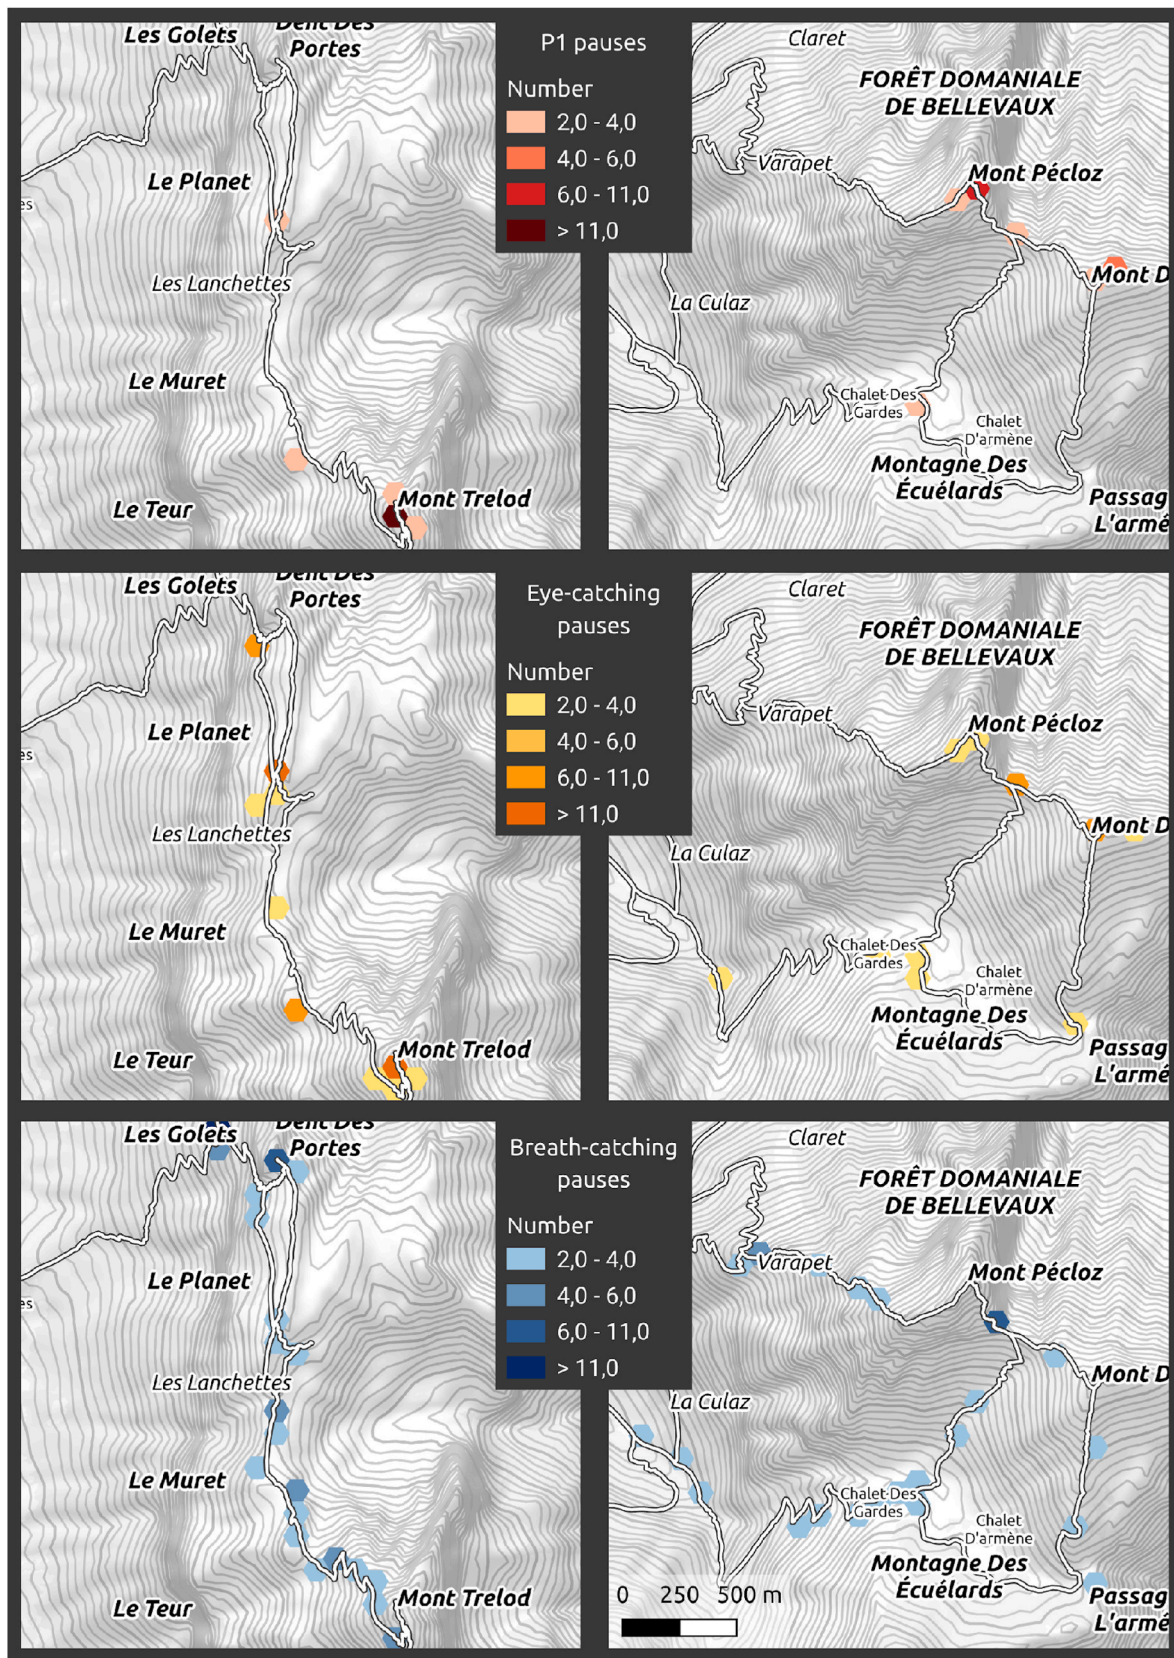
Les Golets
Dent Des Portes
Le Planet
es
Les Lanchettes
Le Muret
Le Teur
Mont Trelod

P1 pauses
Number
2,0 - 4,0
4,0 - 6,0
6,0 - 11,0
> 11,0

Claret
FORÊT DOMANIALE DE BELLEVAUX
Varapet
Mont Pécloz
Mont D
La Culaz
Chalet-Des Gardes
Chalet D'armène
Montagne Des Écuélards
Passag L'armé

Les Golets
Dent Des Portes
Le Planet
es
Les Lanchettes
Le Muret
Le Teur
Mont Trelod

Eye-catching pauses
Number
2,0 - 4,0
4,0 - 6,0
6,0 - 11,0
> 11,0

Claret
FORÊT DOMANIALE DE BELLEVAUX
Varapet
Mont Pécloz
Mont D
La Culaz
Chalet-Des Gardes
Chalet D'armène
Montagne Des Écuélards
Passag L'armé

Les Golets
Dent Des Portes
Le Planet
es
Les Lanchettes
Le Muret
Le Teur
Mont Trelod

Breath-catching pauses
Number
2,0 - 4,0
4,0 - 6,0
6,0 - 11,0
> 11,0

Claret
FORÊT DOMANIALE DE BELLEVAUX
Varapet
Mont Pécloz
Mont D
La Culaz
Chalet-Des Gardes
Chalet D'armène
Montagne Des Écuélards
Passag L'armé
0 250 500 m